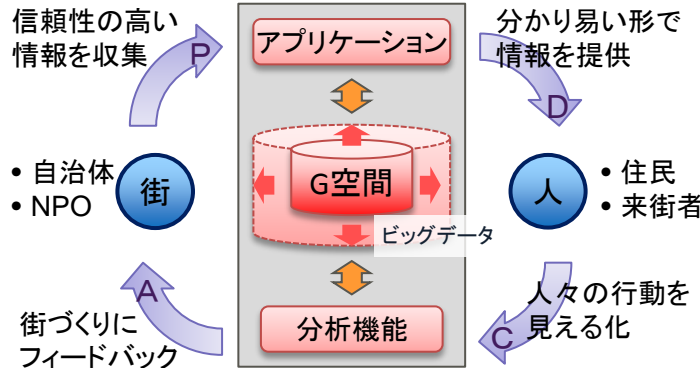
信頼性の高い
情報を収集

P

アプリケーション

分かり易い形で
情報を提供

D

• 自治体
• NPO

街

G空間

ビッグデータ

人

• 住民
• 来街者

A

街づくりに
フィードバック

分析機能

人々の行動を
見える化

C